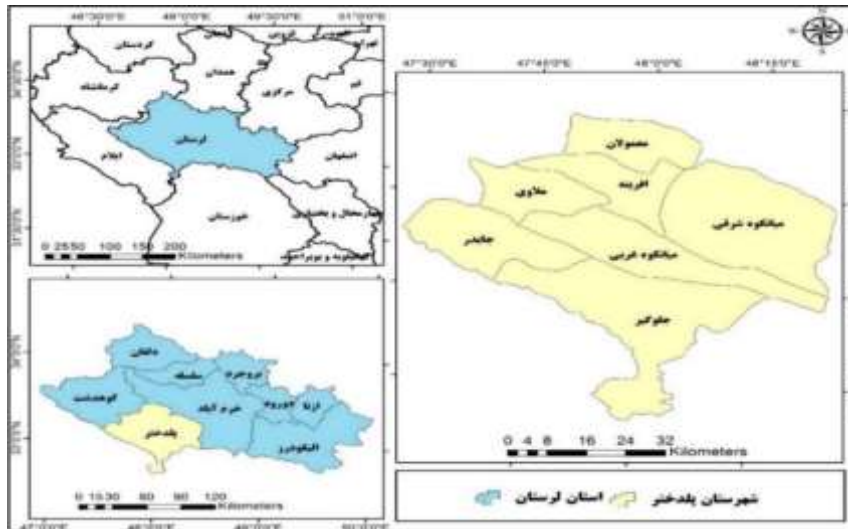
48°30'0"E 49°0'0"E 49°30'0"E 51°0'0"E

کردستان
کرمانشاه
همدان
مرکزی
قم
لرستان
ایلام
اصفهان
خوزستان
چهارمحال و بختیاری
کهگیلویه و بویراحمد

0 25 50 100 150 200
Kilometers

47°30'0"E 47°45'0"E 48°0'0"E 48°15'0"E

معمولان
ملاوی
افرینه
میانکوه شرقی
چلندر
میانکوه غربی
جلوگیر

0 4 8 16 24 32
Kilometers

دلفان
سلسله
بروجرد
کوهدشت
خرم آباد
دورود
ازنا
پلدختر
الیگودرز

0 15 30 60 90 120
Kilometers

47°0'0"E 48°0'0"E 50°0'0"E

شهرستان پلدختر
استان لرستان